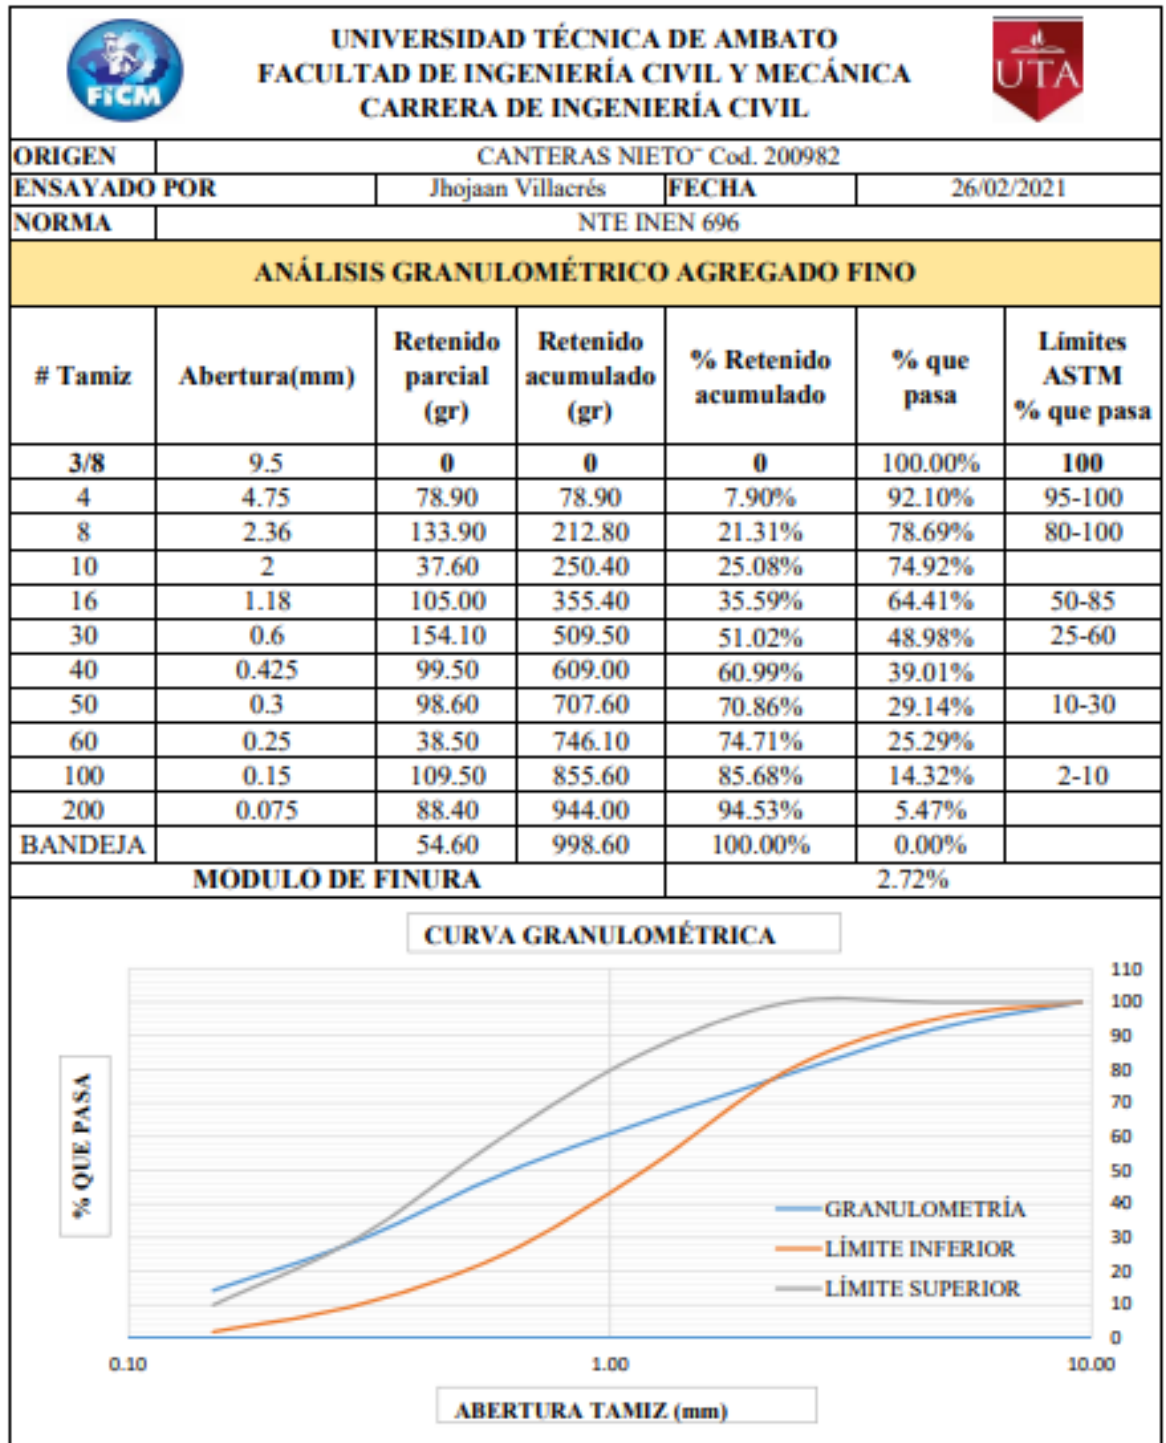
FICM

UNIVERSIDAD TÉCNICA DE AMBATO
FACULTAD DE INGENIERÍA CIVIL Y MECÁNICA
CARRERA DE INGENIERÍA CIVIL

UTA

| ORIGEN | CANTERAS NIETO" Cod. 200982 | | |
|---|---|---|---|
| ENSAYADO POR | Jhojaan Villacrés | FECHA | 26/02/2021 |
| NORMA | NTE INEN 696 | | |

ANÁLISIS GRANULOMÉTRICO AGREGADO FINO

| # Tamiz | Abertura(mm) | Retenido parcial (gr) | Retenido acumulado (gr) | % Retenido acumulado | % que pasa | Límites ASTM % que pasa |
|---|---|---|---|---|---|---|
| 3/8 | 9.5 | 0 | 0 | 0 | 100.00% | 100 |
| 4 | 4.75 | 78.90 | 78.90 | 7.90% | 92.10% | 95-100 |
| 8 | 2.36 | 133.90 | 212.80 | 21.31% | 78.69% | 80-100 |
| 10 | 2 | 37.60 | 250.40 | 25.08% | 74.92% | |
| 16 | 1.18 | 105.00 | 355.40 | 35.59% | 64.41% | 50-85 |
| 30 | 0.6 | 154.10 | 509.50 | 51.02% | 48.98% | 25-60 |
| 40 | 0.425 | 99.50 | 609.00 | 60.99% | 39.01% | |
| 50 | 0.3 | 98.60 | 707.60 | 70.86% | 29.14% | 10-30 |
| 60 | 0.25 | 38.50 | 746.10 | 74.71% | 25.29% | |
| 100 | 0.15 | 109.50 | 855.60 | 85.68% | 14.32% | 2-10 |
| 200 | 0.075 | 88.40 | 944.00 | 94.53% | 5.47% | |
| BANDEJA | | 54.60 | 998.60 | 100.00% | 0.00% | |
| MODULO DE FINURA | | | | 2.72% | | |

CURVA GRANULOMÉTRICA

% QUE PASA

110
100
90
80
70
60
50
40
30
20
10
0

GRANULOMETRÍA
LÍMITE INFERIOR
LÍMITE SUPERIOR

0.10
1.00
10.00

ABERTURA TAMIZ (mm)